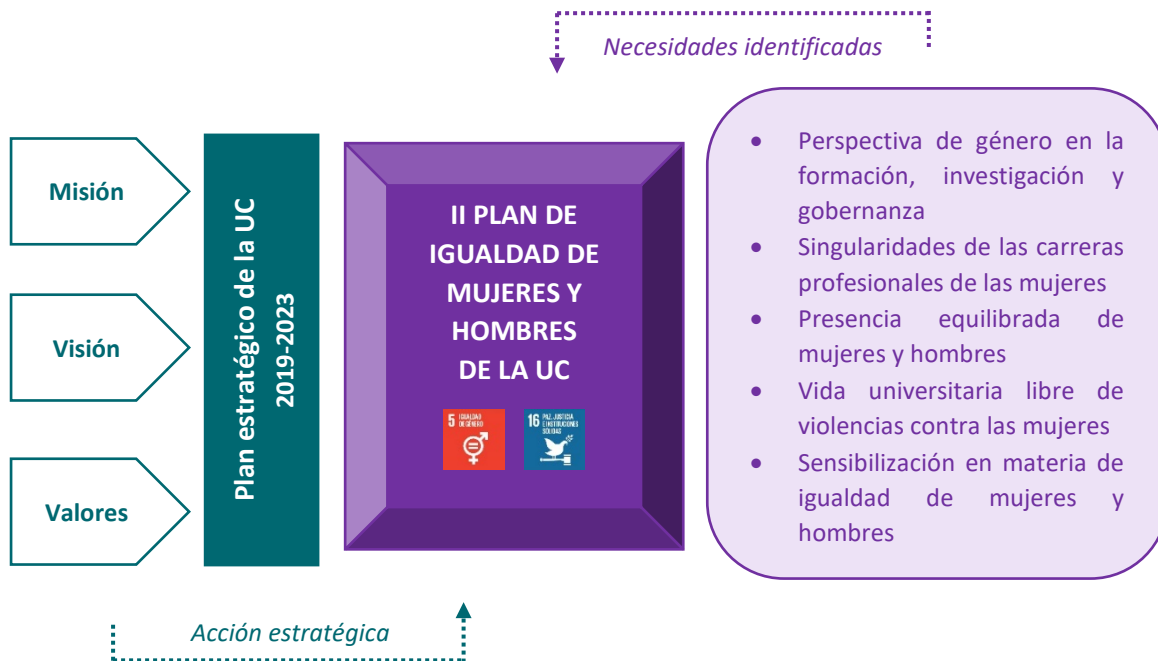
Necesidades identificadas

Misión

Visión

Valores

Plan estratégico de la UC 2019-2023

II PLAN DE IGUALDAD DE MUJERES Y HOMBRES DE LA UC

5 IGUALDAD DE GÉNERO

16 PAZ, JUSTICIA E INSTITUCIONES SÓLIDAS

- Perspectiva de género en la formación, investigación y gobernanza
- Singularidades de las carreras profesionales de las mujeres
- Presencia equilibrada de mujeres y hombres
- Vida universitaria libre de violencias contra las mujeres
- Sensibilización en materia de igualdad de mujeres y hombres

Acción estratégica